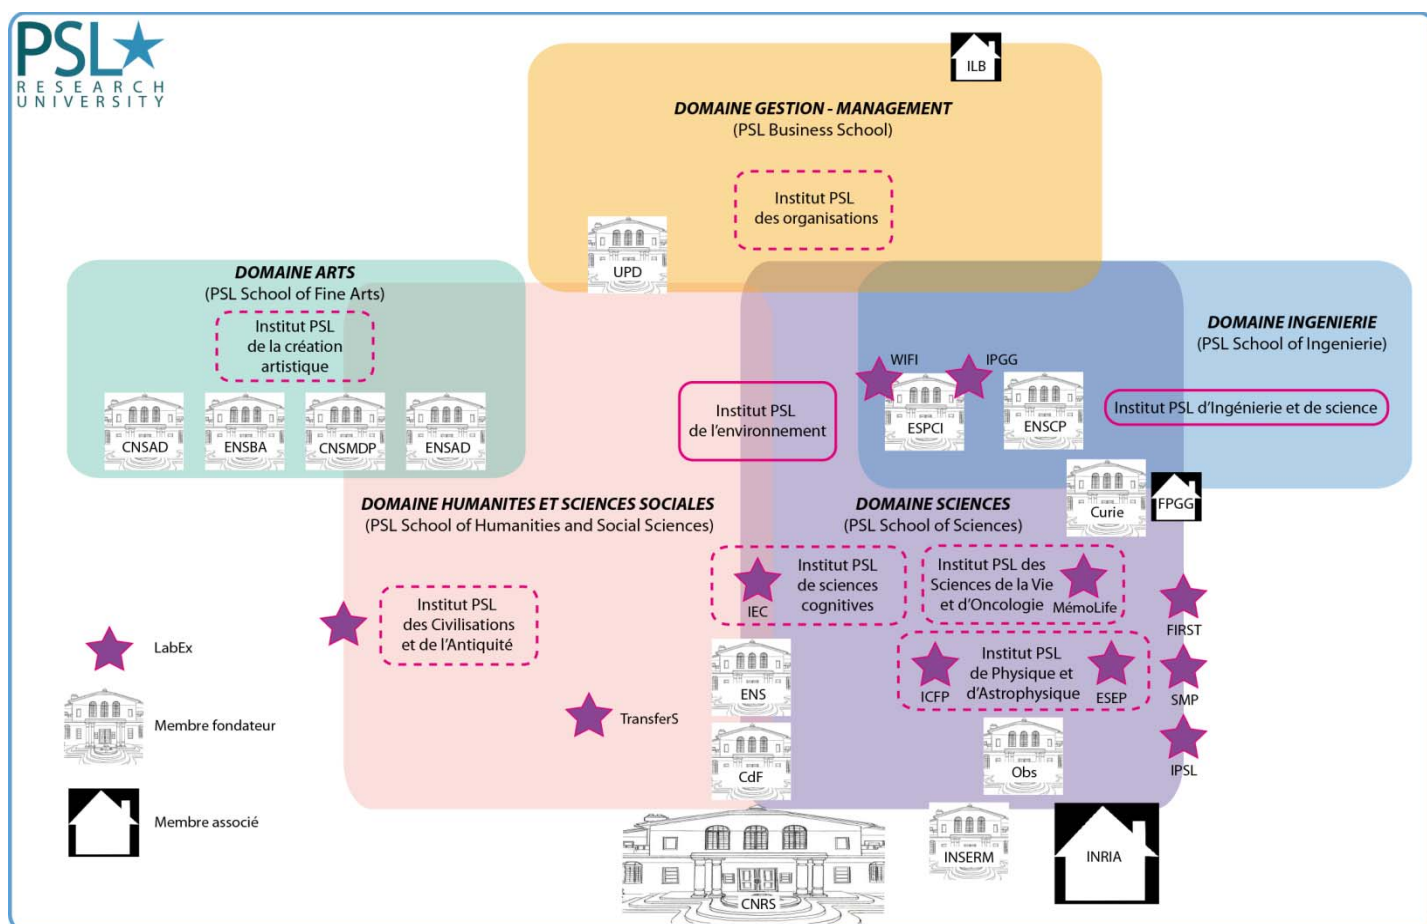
PSL RESEARCH UNIVERSITY

ILB

DOMAINE GESTION - MANAGEMENT
(PSL Business School)

Institut PSL des organisations

UPD

DOMAINE ARTS
(PSL School of Fine Arts)

Institut PSL de la création artistique

CNSAD
ENSBA
CNSMDP
ENSAD

Institut PSL de l'environnement

WIFI
IPGG
ESPCI
ENSCP

DOMAINE INGENIERIE
(PSL School of Ingenierie)

Institut PSL d'Ingénierie et de science

Curie
FPGG

DOMAINE HUMANITES ET SCIENCES SOCIALES
(PSL School of Humanities and Social Sciences)

DOMAINE SCIENCES
(PSL School of Sciences)

Institut PSL de sciences cognitives
IEC

Institut PSL des Sciences de la Vie et d'Oncologie
MémoLife

FIRST

Institut PSL des Civilisations et de l'Antiquité

LabEx

Membre fondateur

Membre associé

ENS

Institut PSL de Physique et d'Astrophysique
ICFP
ESEP

SMP

TransferS

CdF

Obs

IPSL

CNRS

INSERM

INRIA